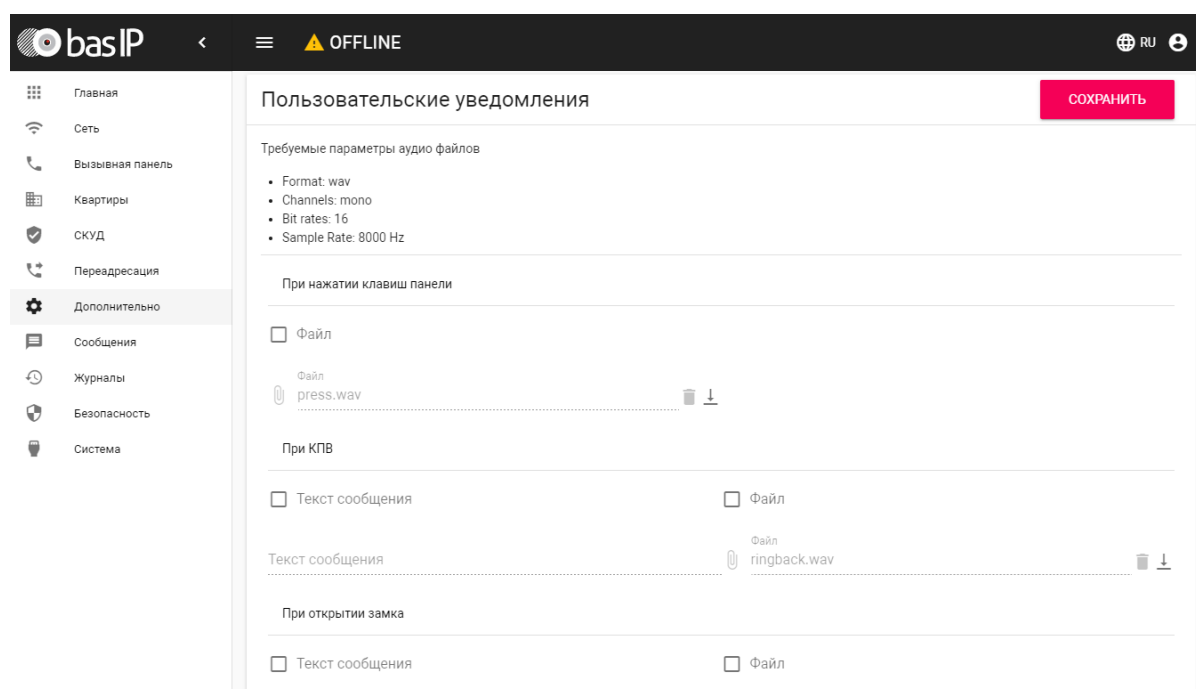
basIP

OFFLINE

RU

Главная
Сеть
Вызывная панель
Квартиры
СКУД
Переадресация
Дополнительно
Сообщения
Журналы
Безопасность
Система

Пользовательские уведомления

СОХРАНИТЬ

Требуемые параметры аудио файлов

- Format: wav
- Channels: mono
- Bit rates: 16
- Sample Rate: 8000 Hz

При нажатии клавиш панели

Файл

Файл
press.wav

При КПВ

Текст сообщения

Файл

Текст сообщения

Файл
ringback.wav

При открытии замка

Текст сообщения

Файл